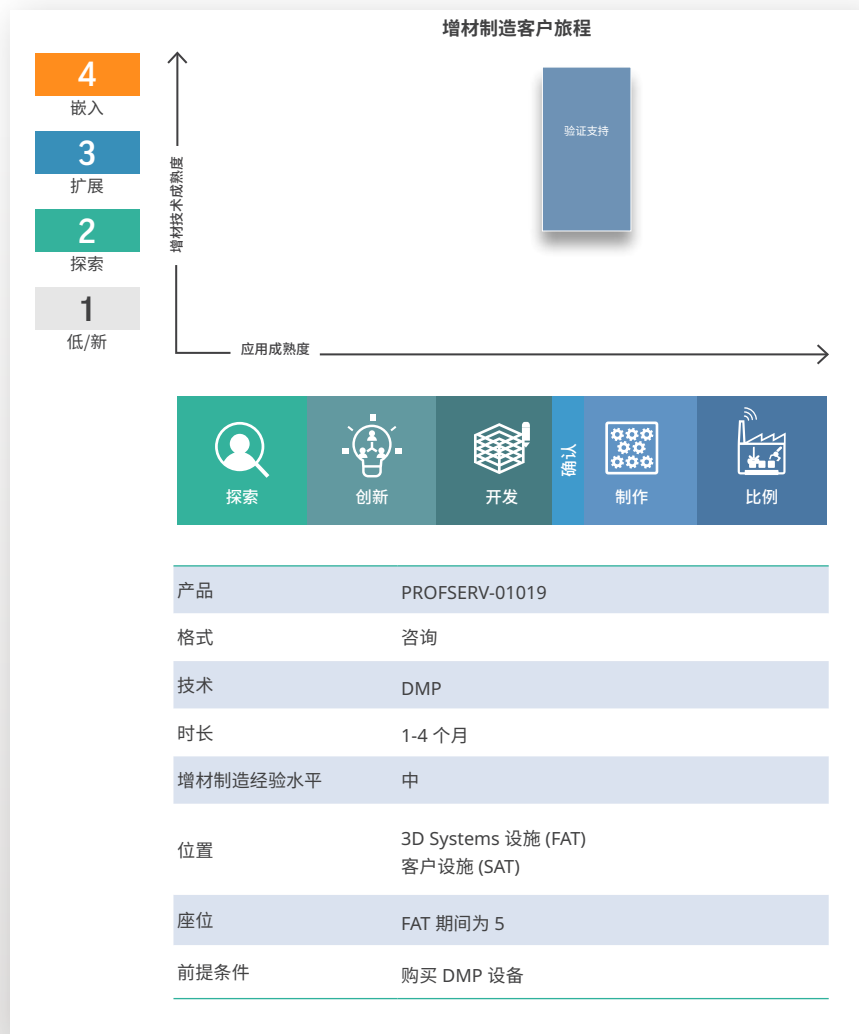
增材制造客户旅程

4
嵌入
3
扩展
2
探索
1
低/新

增材技术成熟度

验证支持

应用成熟度

探索
创新
开发
确认
制作
比例

| 产品 | PROFSERV-01019 |
|---|---|
| 格式 | 咨询 |
| 技术 | DMP |
| 时长 | 1-4 个月 |
| 增材制造经验水平 | 中 |
| 位置 | 3D Systems 设施 (FAT)<br>客户设施 (SAT) |
| 座位 | FAT 期间为 5 |
| 前提条件 | 购买 DMP 设备 |